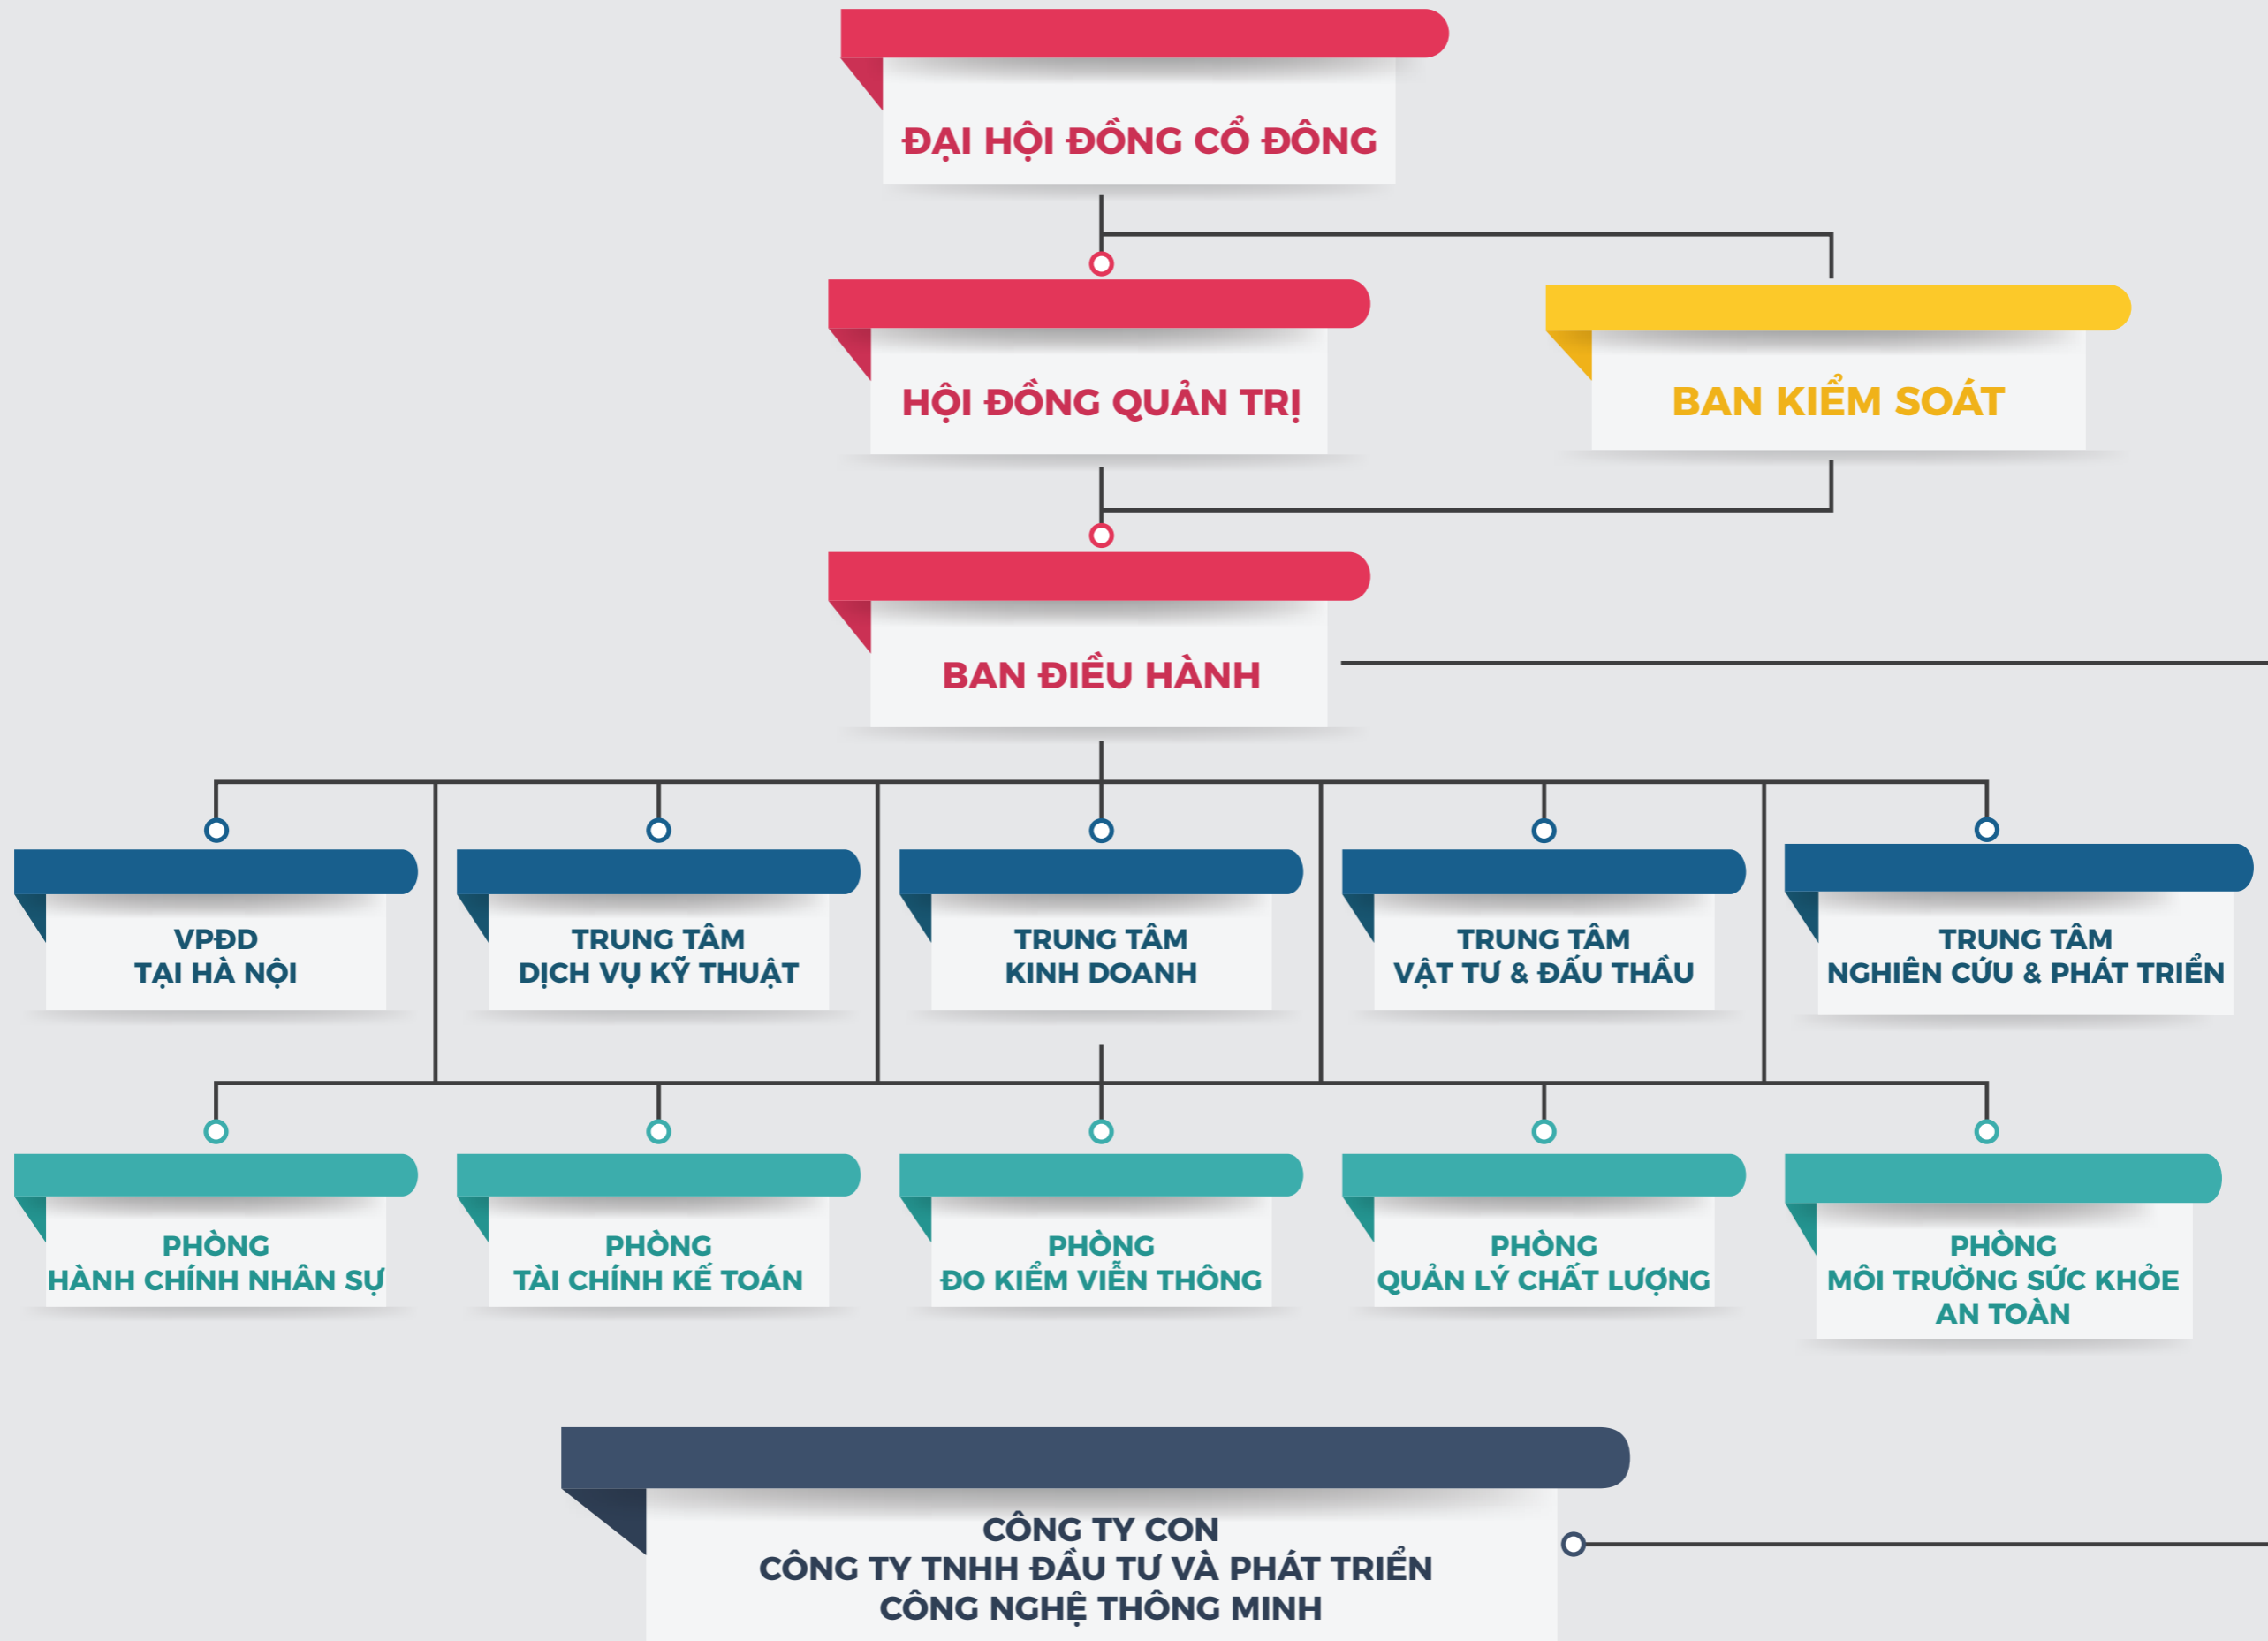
ĐẠI HỘI ĐỒNG CỔ ĐÔNG

HỘI ĐỒNG QUẢN TRỊ

BAN KIỂM SOÁT

BAN ĐIỀU HÀNH

VPĐD
TẠI HÀ NỘI

TRUNG TÂM
DỊCH VỤ KỸ THUẬT

TRUNG TÂM
KINH DOANH

TRUNG TÂM
VẬT TƯ & ĐẤU THẦU

TRUNG TÂM
NGHIÊN CỨU & PHÁT TRIỂN

PHÒNG
HÀNH CHÍNH NHÂN SỰ

PHÒNG
TÀI CHÍNH KẾ TOÁN

PHÒNG
ĐO KIỂM VIỄN THÔNG

PHÒNG
QUẢN LÝ CHẤT LƯỢNG

PHÒNG
MÔI TRƯỜNG SỨC KHỎE
AN TOÀN

CÔNG TY CON
CÔNG TY TNHH ĐẦU TƯ VÀ PHÁT TRIỂN
CÔNG NGHỆ THÔNG MINH